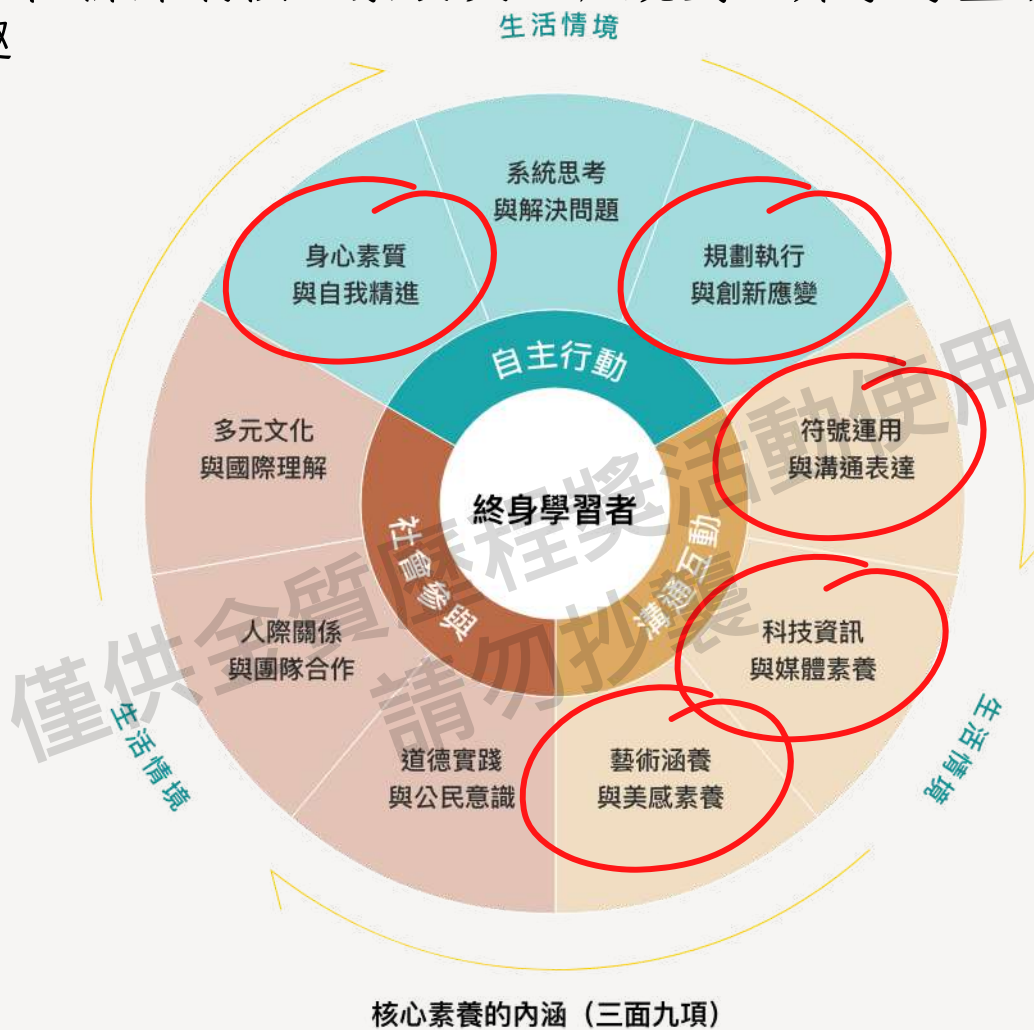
生活情境

系統思考
與解決問題

身心素質
與自我精進

規劃執行
與創新應變

自主行動

多元文化
與國際理解

符號運用
與溝通表達

終身學習者

社會參與

溝通互動

人際關係
與團隊合作

科技資訊
與媒體素養

道德實踐
與公民意識

藝術涵養
與美感素養

生活情境

生活情境

僅供全質感課程獎活動使用
請勿抄襲

核心素養的內涵（三面九項）